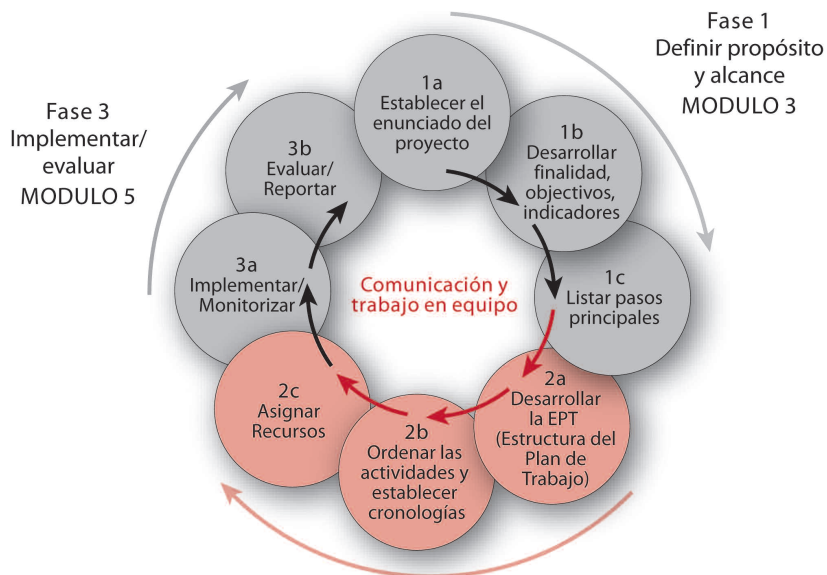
Fase 1
Definir propósito y alcance
MODULO 3

Fase 3
Implementar/ evaluar
MODULO 5

1a
Establecer el enunciado del proyecto

1b
Desarrollar finalidad, objectivos, indicadores

1c
Listar pasos principales

2a
Desarrollar la EPT (Estructura del Plan de Trabajo)

2b
Ordenar las actividades y establecer cronologías

2c
Asignar Recursos

3a
Implementar/ Monitorizar

3b
Evaluar/ Reportar

Comunicación y trabajo en equipo